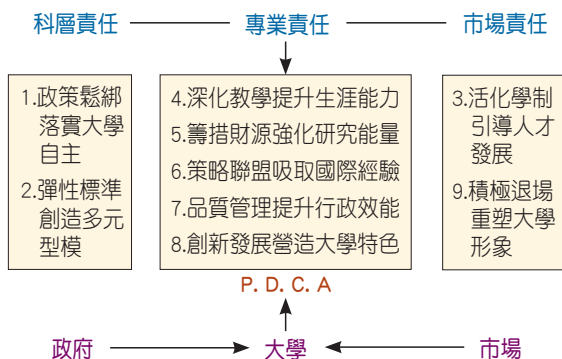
科層責任　專業責任　市場責任

1.政策鬆綁落實大學自主
2.彈性標準創造多元型模

4.深化教學提升生涯能力
5.籌措財源強化研究能量
6.策略聯盟吸取國際經驗
7.品質管理提升行政效能
8.創新發展營造大學特色

3.活化學制引導人才發展
9.積極退場重塑大學形象

P. D. C. A

政府　大學　市場